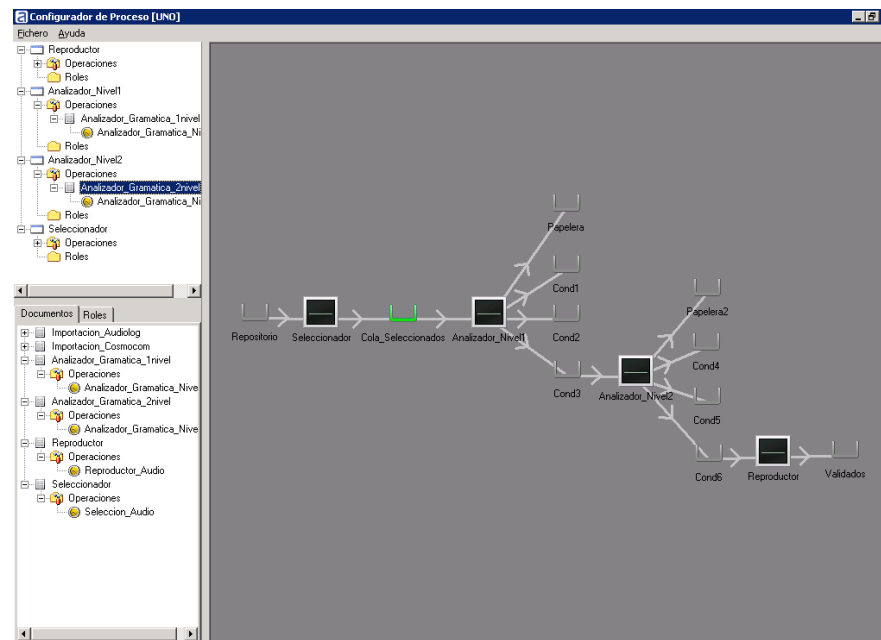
Configurador de Proceso [UNO]

Fichero Ayuda

Reproductor
Operaciones
Roles
Analizador_Nivel1
Operaciones
Analizador_Gramatica_1nivel
Analizador_Gramatica_Ni
Roles
Analizador_Nivel2
Operaciones
Analizador_Gramatica_2nivel
Analizador_Gramatica_Ni
Roles
Seleccionador
Operaciones
Roles

Documentos | Roles

Importacion_Audiolog
Importacion_Cosmocom
Analizador_Gramatica_1nivel
Operaciones
Analizador_Gramatica_Nive
Analizador_Gramatica_2nivel
Operaciones
Analizador_Gramatica_Nive
Reproductor
Operaciones
Reproductor_Audio
Seleccionador
Operaciones
Seleccion_Audio

Papelera
Cond1
Repositorio
Seleccionador
Cola_Seleccionados
Analizador_Nivel1
Cond2
Cond3
Papelera2
Cond4
Analizador_Nivel2
Cond5
Cond6
Reproductor
Validados